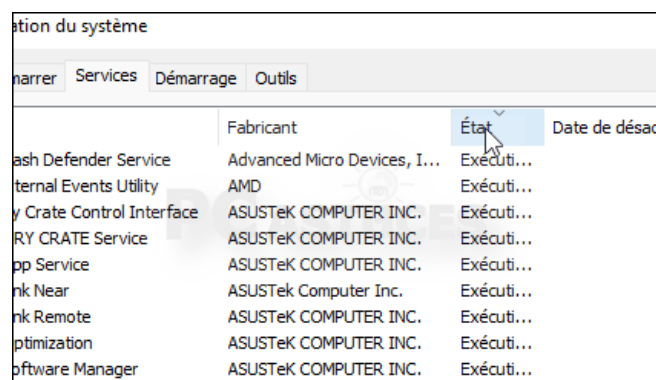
ation du système

marrer Services Démarrage Outils

| | Fabricant | État | Date de désac |
|---|---|---|---|
| ash Defender Service | Advanced Micro Devices, I... | Exécuti... | |
| ternal Events Utility | AMD | Exécuti... | |
| y Crate Control Interface | ASUSTeK COMPUTER INC. | Exécuti... | |
| RY CRATE Service | ASUSTeK COMPUTER INC. | Exécuti... | |
| pp Service | ASUSTeK COMPUTER INC. | Exécuti... | |
| nk Near | ASUSTek Computer Inc. | Exécuti... | |
| nk Remote | ASUSTeK COMPUTER INC. | Exécuti... | |
| ptimization | ASUSTeK COMPUTER INC. | Exécuti... | |
| oftware Manager | ASUSTeK COMPUTER INC. | Exécuti... | |